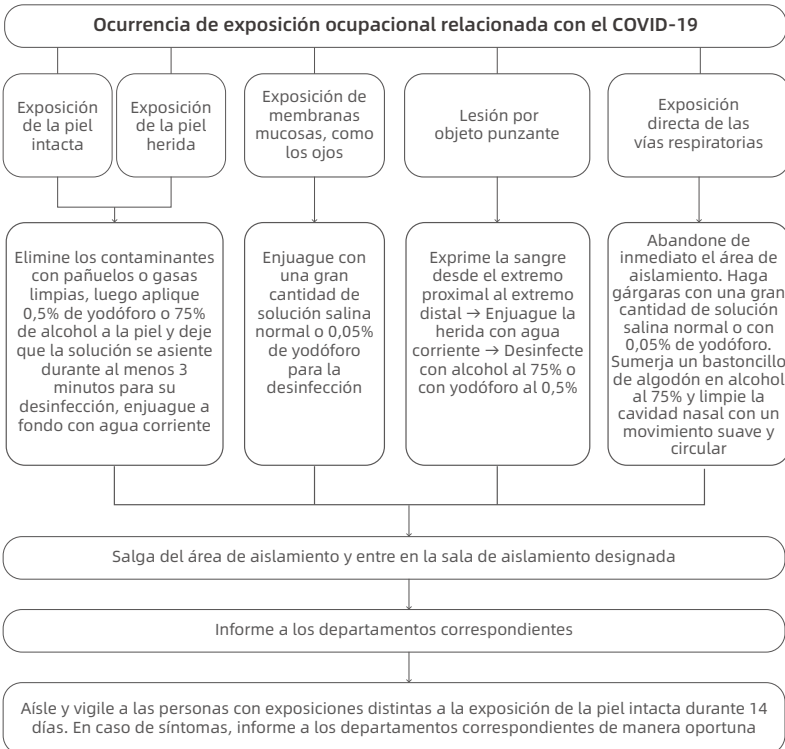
Ocurrencia de exposición ocupacional relacionada con el COVID-19

Exposición de la piel intacta

Exposición de la piel herida

Exposición de membranas mucosas, como los ojos

Lesión por objeto punzante

Exposición directa de las vías respiratorias

Elimine los contaminantes con pañuelos o gasas limpias, luego aplique 0,5% de yodóforo o 75% de alcohol a la piel y deje que la solución se asiente durante al menos 3 minutos para su desinfección, enjuague a fondo con agua corriente

Enjuague con una gran cantidad de solución salina normal o 0,05% de yodóforo para la desinfección

Exprime la sangre desde el extremo proximal al extremo distal → Enjuague la herida con agua corriente → Desinfecte con alcohol al 75% o con yodóforo al 0,5%

Abandone de inmediato el área de aislamiento. Haga gárgaras con una gran cantidad de solución salina normal o con 0,05% de yodóforo. Sumerja un bastoncillo de algodón en alcohol al 75% y limpie la cavidad nasal con un movimiento suave y circular

Salga del área de aislamiento y entre en la sala de aislamiento designada

Informe a los departamentos correspondientes

Aísle y vigile a las personas con exposiciones distintas a la exposición de la piel intacta durante 14 días. En caso de síntomas, informe a los departamentos correspondientes de manera oportuna